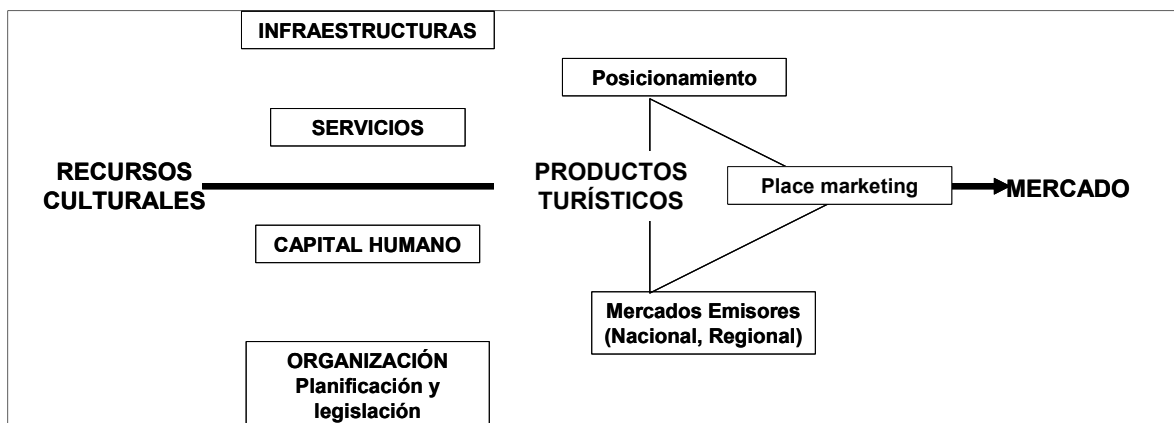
INFRAESTRUCTURAS

Posicionamiento

SERVICIOS

RECURSOS CULTURALES

PRODUCTOS TURÍSTICOS

Place marketing

MERCADO

CAPITAL HUMANO

Mercados Emisores (Nacional, Regional)

ORGANIZACIÓN Planificación y legislación